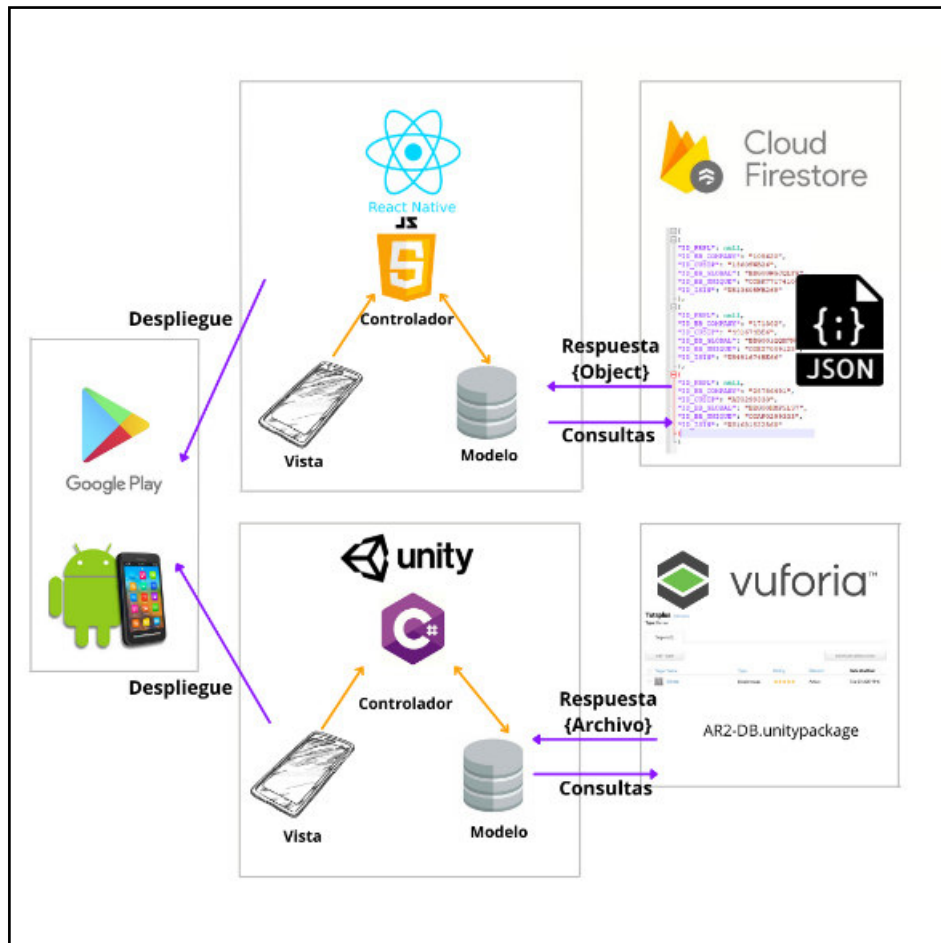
React Native
JS
5
Controlador
Vista
Modelo

Cloud Firestore

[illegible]

{;}
JSON

Respuesta {Object}
Consultas

Despliegue

Google Play

Despliegue

unity
C#
Controlador
Vista
Modelo

vuforia™
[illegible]
AR2-DB.unitypackage

Respuesta {Archivo}
Consultas